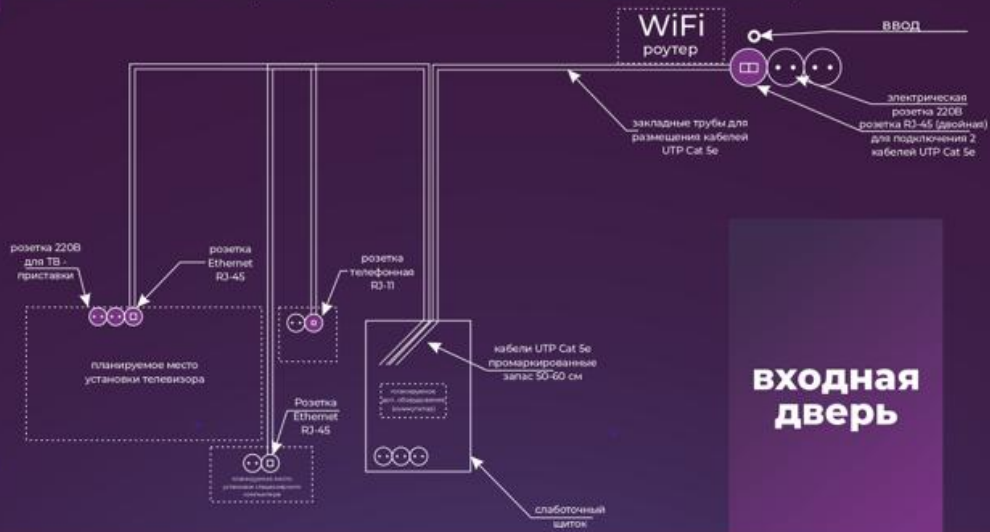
WiFi
роутер

ввод

электрическая
розетка 220В
розетка RJ-45 (двойная)
для подключения 2
кабелей UTP Cat 5e

закладные трубы для
размещения кабелей
UTP Cat 5e

розетка 220В
для ТВ -
приставки

розетка
Ethernet
RJ-45

розетка
телефонная
RJ-11

планируемое место
установки телевизора

кабели UTP Cat 5e
промаркированные
запас 50-60 см

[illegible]

Розетка
Ethernet
RJ-45

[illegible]

слаботочный
щиток

входная
дверь